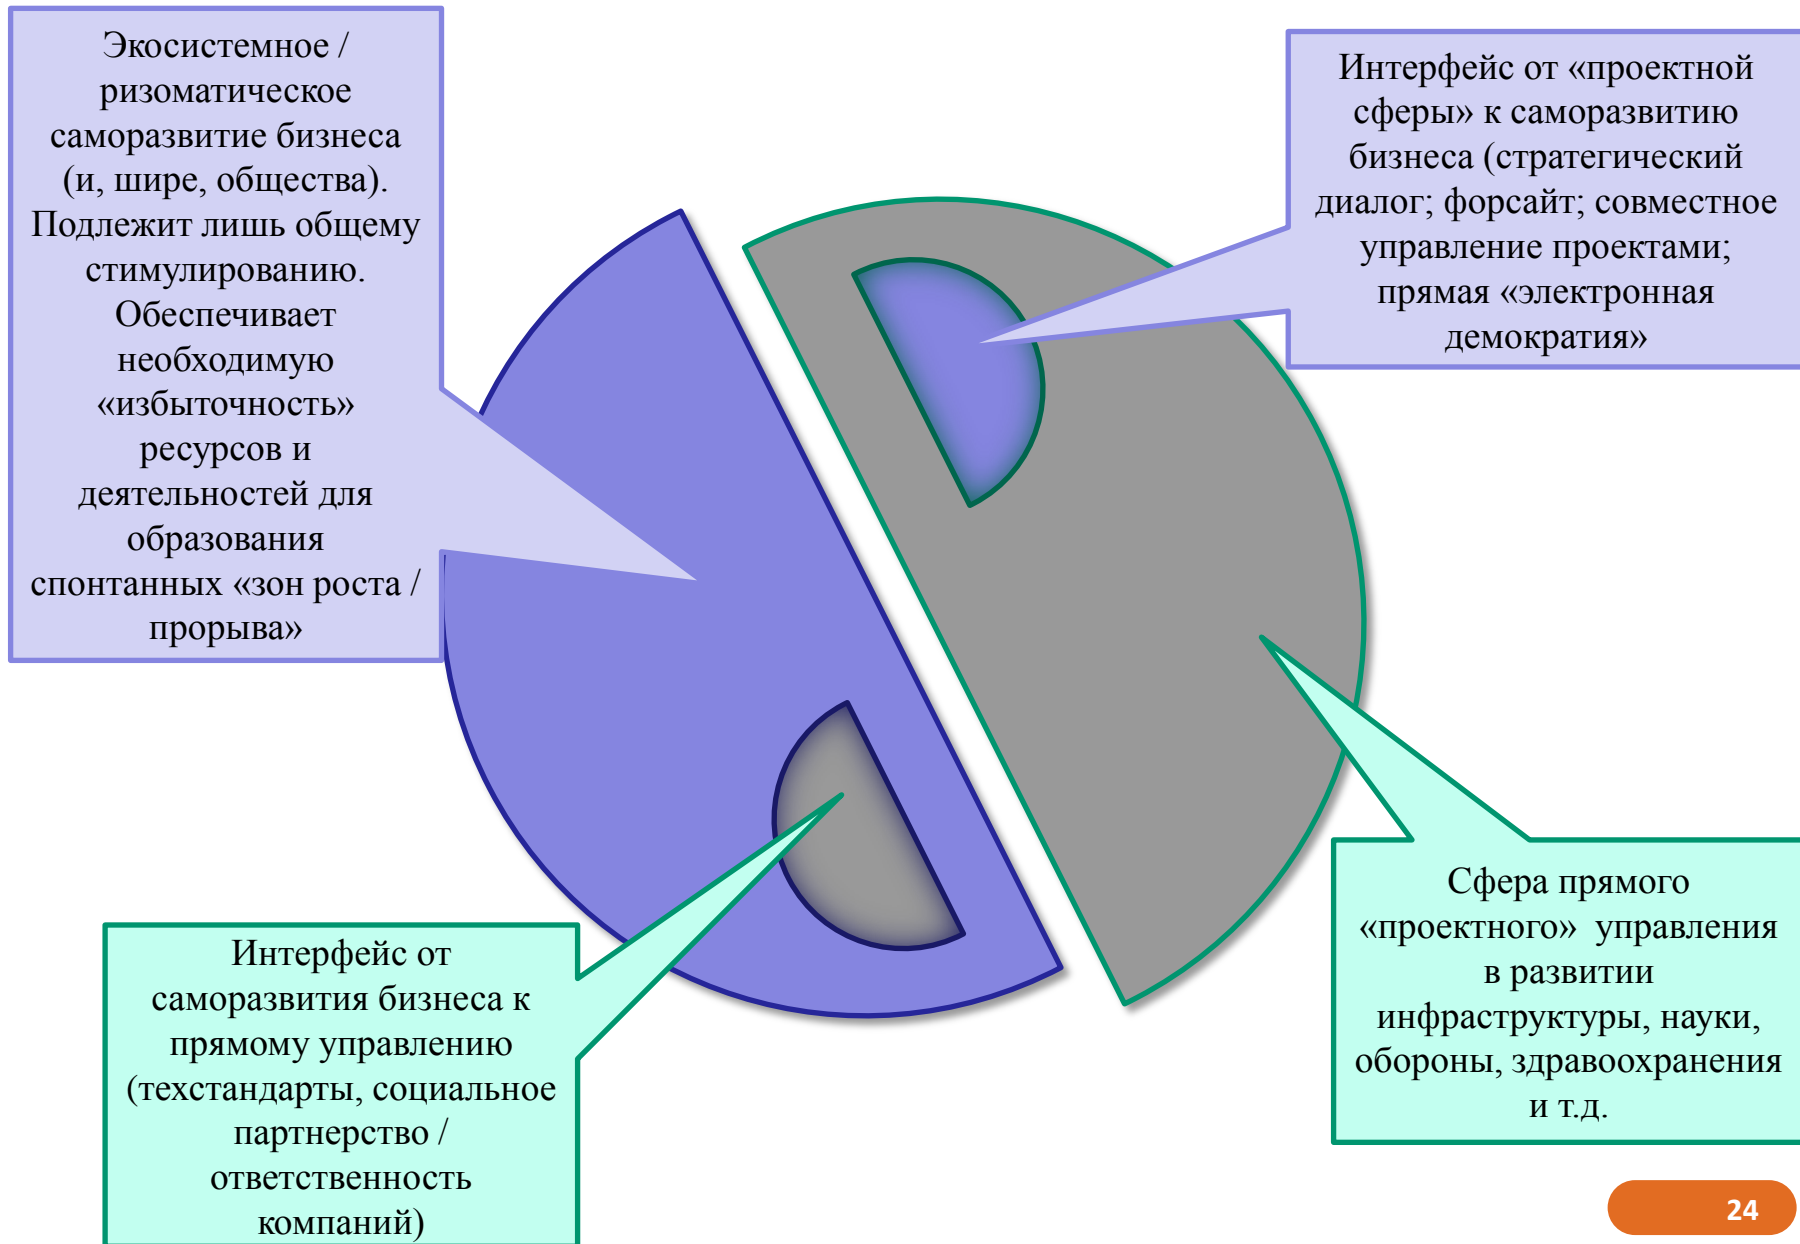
Экосистемное / ризоматическое саморазвитие бизнеса (и, шире, общества). Подлежит лишь общему стимулированию. Обеспечивает необходимую «избыточность» ресурсов и деятельностей для образования спонтанных «зон роста / прорыва»

Интерфейс от «проектной сферы» к саморазвитию бизнеса (стратегический диалог; форсайт; совместное управление проектами; прямая «электронная демократия»

Интерфейс от саморазвития бизнеса к прямому управлению (техстандарты, социальное партнерство / ответственность компаний)

Сфера прямого «проектного» управления в развитии инфраструктуры, науки, обороны, здравоохранения и т.д.

24